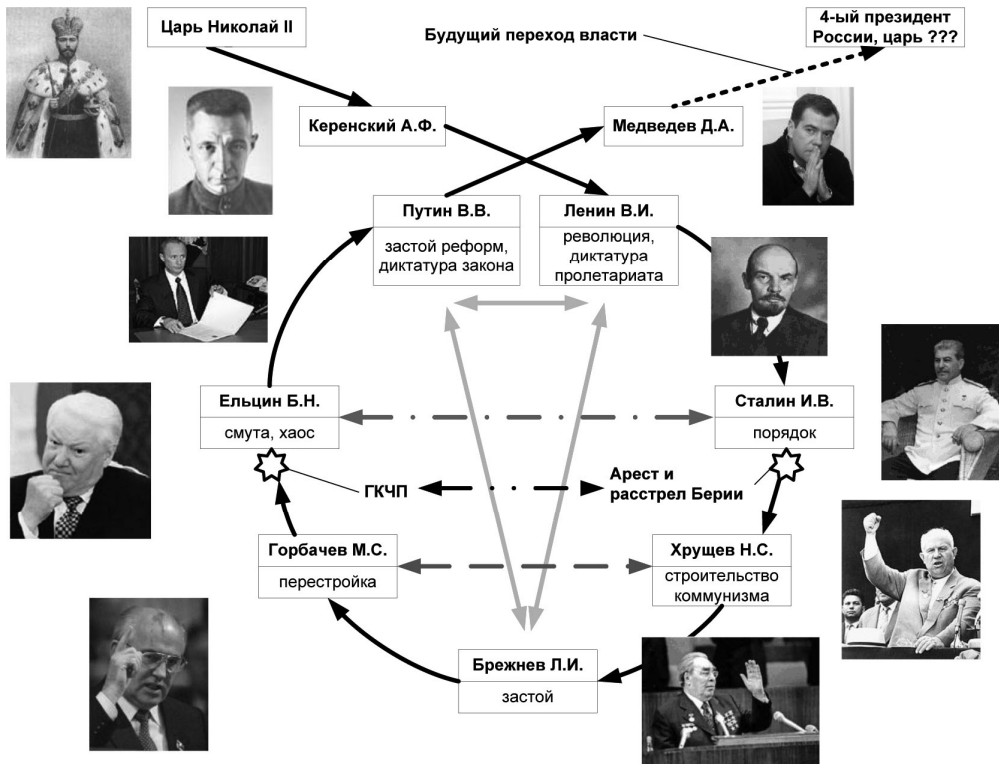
Царь Николай II

Будущий переход власти

4-ый президент России, царь ???

Керенский А.Ф.

Медведев Д.А.

Путин В.В.
застой реформ, диктатура закона

Ленин В.И.
революция, диктатура пролетариата

Ельцин Б.Н.
смута, хаос

Сталин И.В.
порядок

ГКЧП

Арест и расстрел Берии

Горбачев М.С.
перестройка

Хрущев Н.С.
строительство коммунизма

Брежнев Л.И.
застой